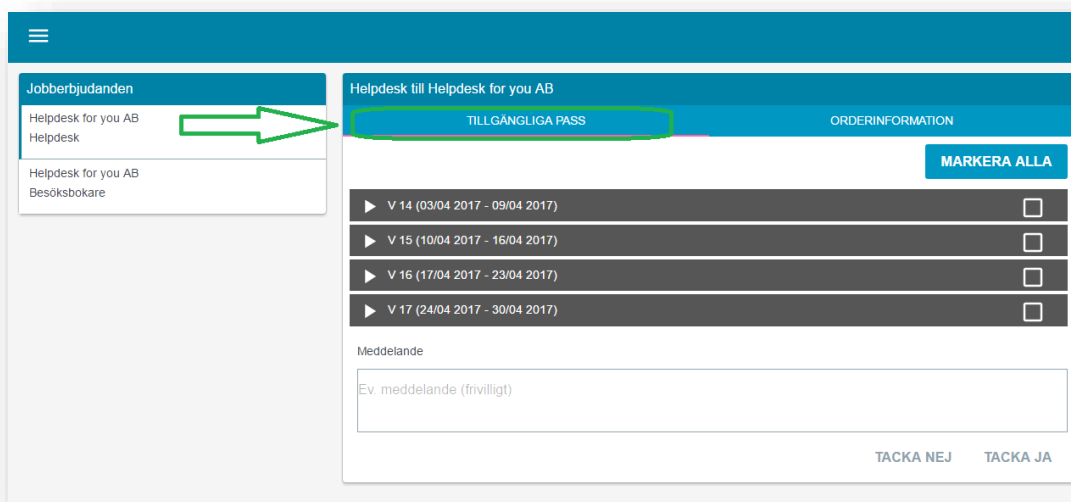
Jobberbjudanden

Helpdesk for you AB
Helpdesk

Helpdesk for you AB
Besöksbokare

Helpdesk till Helpdesk for you AB

TILLGÄNGLIGA PASS

ORDERINFORMATION

MARKERA ALLA

V 14 (03/04 2017 - 09/04 2017)

V 15 (10/04 2017 - 16/04 2017)

V 16 (17/04 2017 - 23/04 2017)

V 17 (24/04 2017 - 30/04 2017)

Meddelande

Ev. meddelande (frivilligt)

TACKA NEJ

TACKA JA